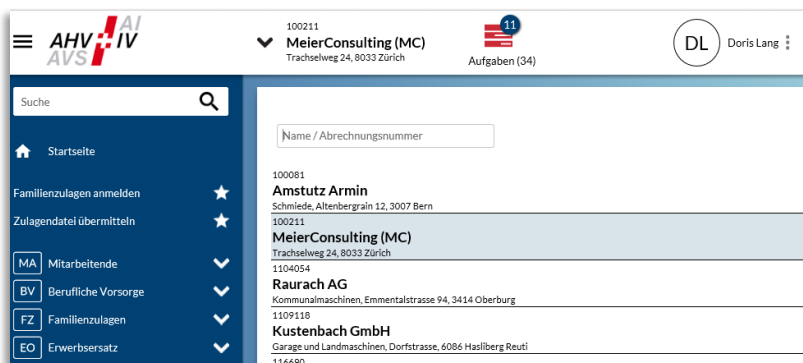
AHV AI
AVS IV

100211
MeierConsulting (MC)
Trachselweg 24, 8033 Zürich

11
Aufgaben (34)

DL Doris Lang

Suche

Startseite

Familienzulagen anmelden

Zulagendatei übermitteln

MA Mitarbeitende

BV Berufliche Vorsorge

FZ Familienzulagen

EO Erwerbsersatz

Name / Abrechnungsnummer

100081
Amstutz Armin
Schmiede, Altenbergrain 12, 3007 Bern

100211
MeierConsulting (MC)
Trachselweg 24, 8033 Zürich

1104054
Raurach AG
Kommunalmaschinen, Emmentalstrasse 94, 3414 Oberburg

1109118
Kustenbach GmbH
Garage und Landmaschinen, Dorfstrasse, 6086 Hasliberg Reuti

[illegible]